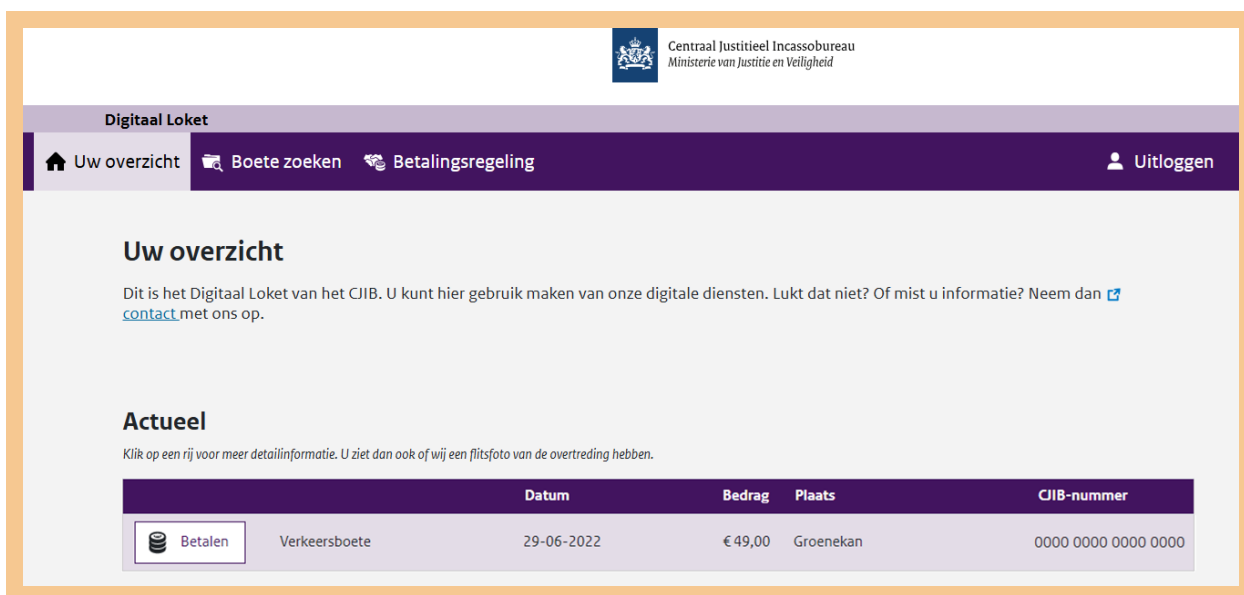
Centraal Justitieel Incassobureau
Ministerie van Justitie en Veiligheid

Digitaal Loket

Uw overzicht
Boete zoeken
Betalingsregeling
Uitloggen

Uw overzicht

Dit is het Digitaal Loket van het CJIB. U kunt hier gebruik maken van onze digitale diensten. Lukt dat niet? Of mist u informatie? Neem dan contact met ons op.

Actueel

Klik op een rij voor meer detailinformatie. U ziet dan ook of wij een flitsfoto van de overtreding hebben.

| | | Datum | Bedrag | Plaats | CJIB-nummer |
|---|---|---|---|---|---|
| Betalen | Verkeersboete | 29-06-2022 | € 49,00 | Groenekan | 0000 0000 0000 0000 |